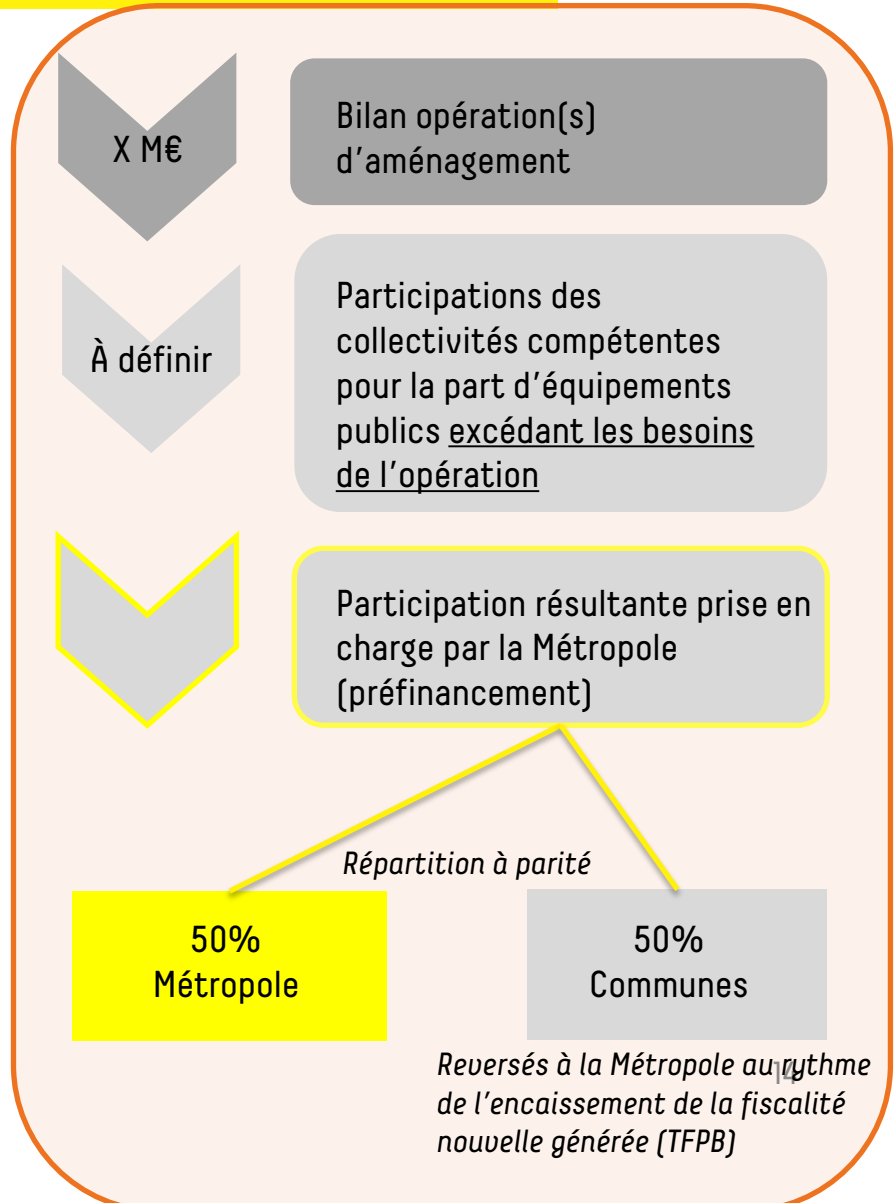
X M€

Bilan opération(s) d'aménagement

À définir

Participations des collectivités compétentes pour la part d'équipements publics excédant les besoins de l'opération

Participation résultante prise en charge par la Métropole (préfinancement)

Répartition à parité

50%
Métropole

50%
Communes

Reversés à la Métropole au rythme de l'encaissement de la fiscalité nouvelle générée (TFPB)

14